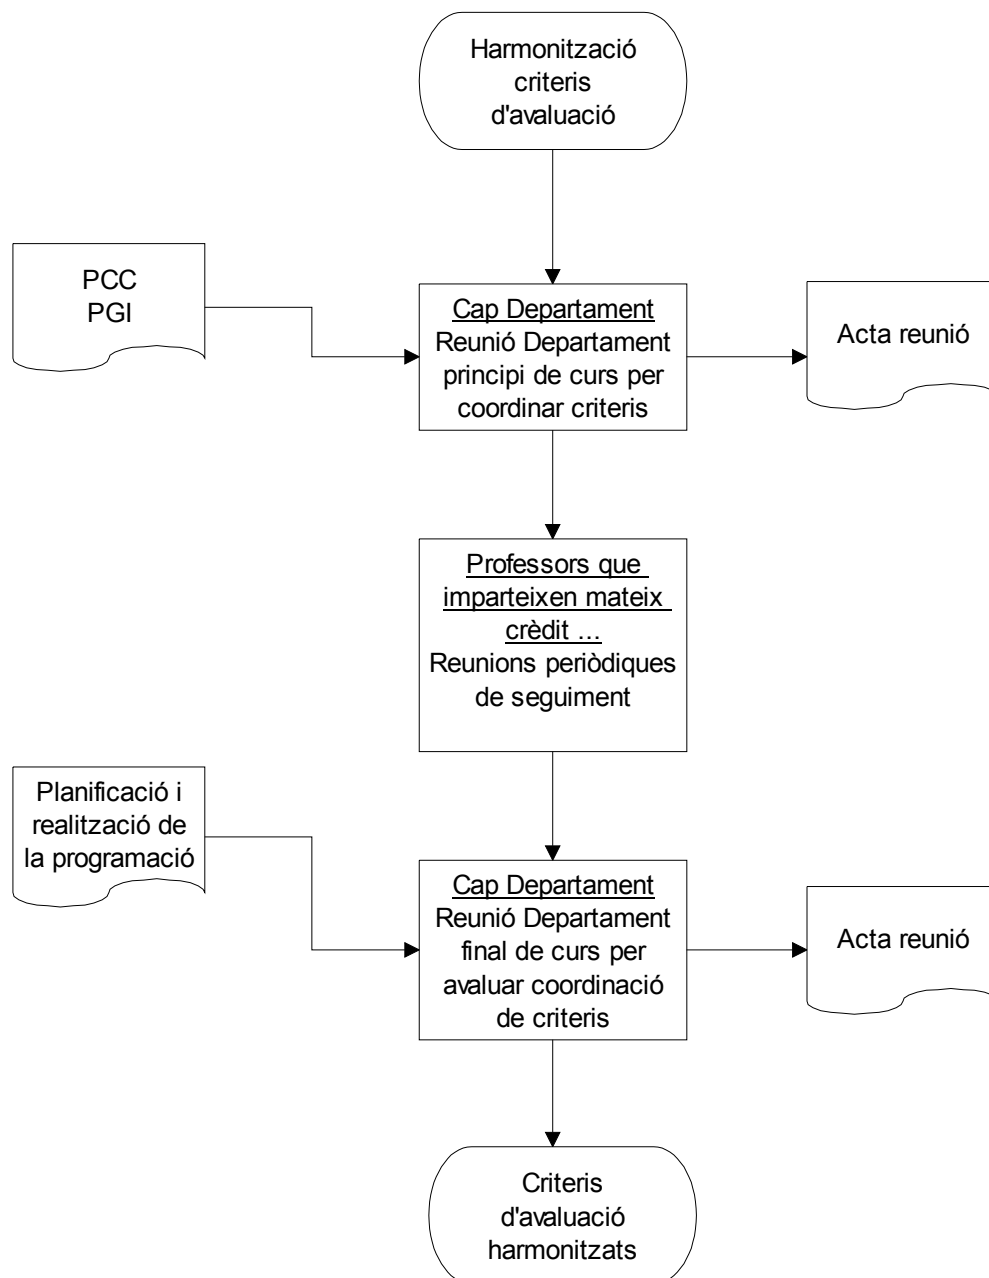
Harmonització criteris d'avaluació

PCC
PGI

Cap Departament
Reunió Departament principi de curs per coordinar criteris

Acta reunió

Professors que imparteixen mateix crèdit ...
Reunions periòdiques de seguiment

Planificació i realització de la programació

Cap Departament
Reunió Departament final de curs per avaluar coordinació de criteris

Acta reunió

Criteris d'avaluació harmonitzats